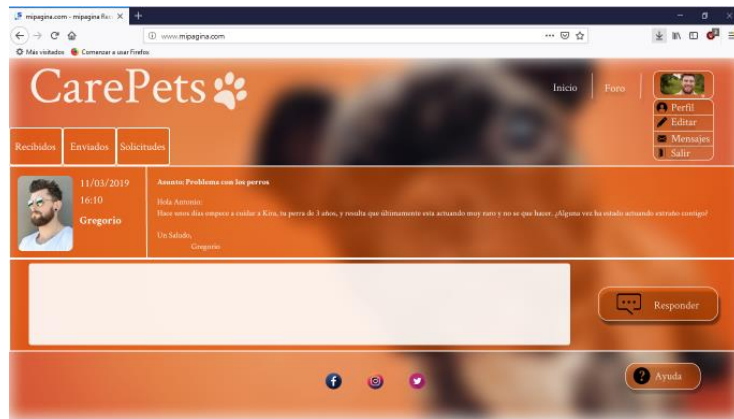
mipagina.com - mipagina Re: ×

www.mipagina.com

Más visitados Comenzar a usar Firefox

CarePets

Inicio Foro

Perfil
Editar
Mensajes
Salir

Recibidos Enviados Solicitudes

11/03/2019
16:10
Gregorio

Asunto: Problema con los perros

Hola Antonio:

Hace unos días empecé a cuidar a Kira, tu perra de 3 años, y resulta que últimamente está actuando muy raro y no sé que hacer. ¿Alguna vez ha estado actuando extraño contigo?

Un Saludo,
Gregorio

Responder

Ayuda